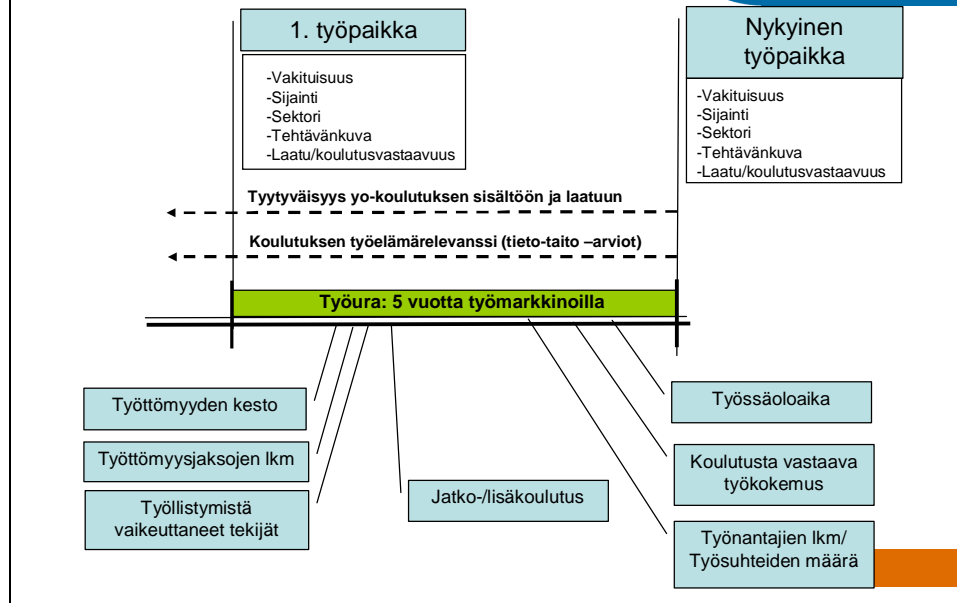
1. työpaikka

-Vakituisuus
-Sijainti
-Sektori
-Tehtävänkuva
-Laatu/koulutusvastaavuus

Nykyinen työpaikka

-Vakituisuus
-Sijainti
-Sektori
-Tehtävänkuva
-Laatu/koulutusvastaavuus

Tyytyväisyys yo-koulutuksen sisältöön ja laatuun

Koulutuksen työelämärelevanssi (tieto-taito –arviot)

Työura: 5 vuotta työmarkkinoilla

Työttömyyden kesto

Työttömyysjaksojen lkm

Työllistymistä vaikeuttaneet tekijät

Jatko-/lisäkoulutus

Työssäoloaika

Koulutusta vastaava työkokemus

Työnantajien lkm/ Työsuhteiden määrä